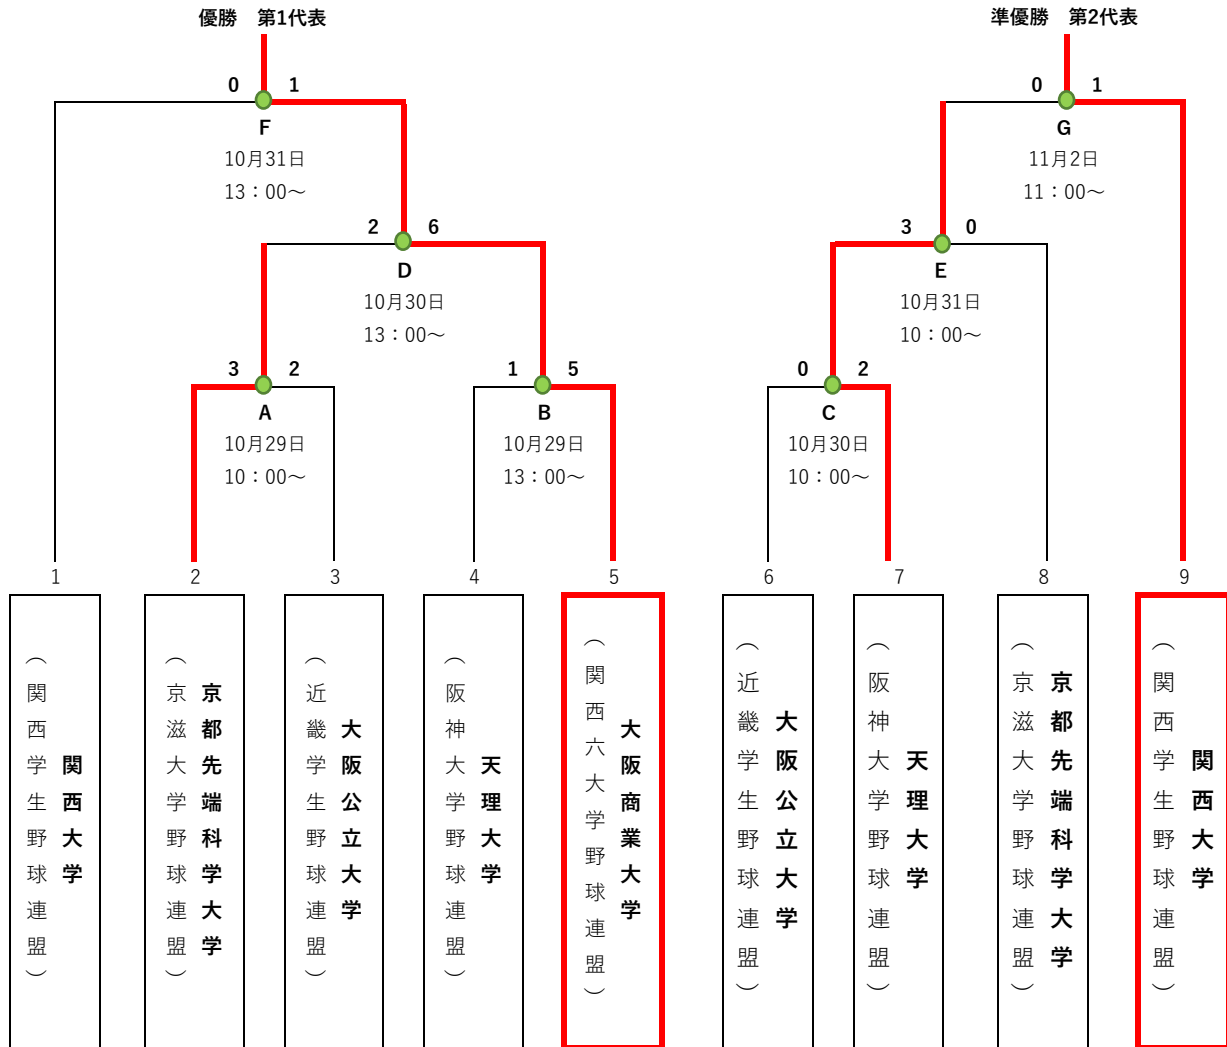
優勝　第1代表

0　1
F
10月31日
13：00～

2　6
D
10月30日
13：00～

3　2
A
10月29日
10：00～

1　5
B
10月29日
13：00～

準優勝　第2代表

0　1
G
11月2日
11：00～

3　0
E
10月31日
10：00～

0　2
C
10月30日
10：00～

1
関西大学
（関西学生野球連盟）

2
京都先端科学大学
（京滋大学野球連盟）

3
大阪公立大学
（近畿学生野球連盟）

4
天理大学
（阪神大学野球連盟）

5
大阪商業大学
（関西六大学野球連盟）

6
大阪公立大学
（近畿学生野球連盟）

7
天理大学
（阪神大学野球連盟）

8
京都先端科学大学
（京滋大学野球連盟）

9
関西大学
（関西学生野球連盟）